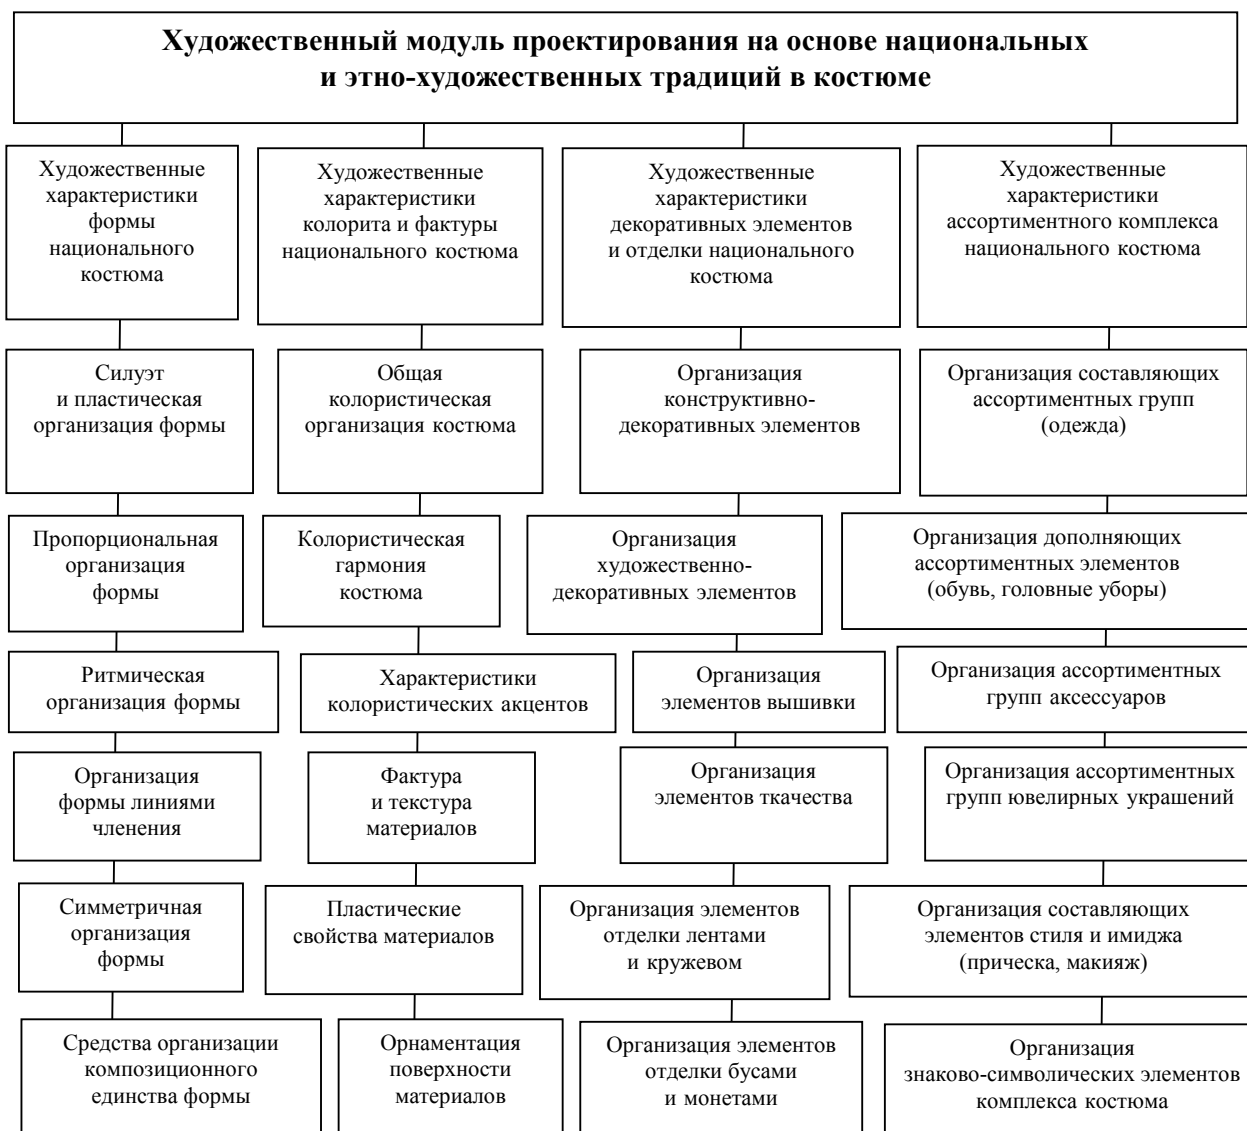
Художественный модуль проектирования на основе национальных и этно-художественных традиций в костюме

Художественные характеристики формы национального костюма

Силуэт и пластическая организация формы

Пропорциональная организация формы

Ритмическая организация формы

Организация формы линиями членения

Симметричная организация формы

Средства организации композиционного единства формы

Художественные характеристики колорита и фактуры национального костюма

Общая колористическая организация костюма

Колористическая гармония костюма

Характеристики колористических акцентов

Фактура и текстура материалов

Пластические свойства материалов

Орнаментация поверхности материалов

Художественные характеристики декоративных элементов и отделки национального костюма

Организация конструктивно-декоративных элементов

Организация художественно-декоративных элементов

Организация элементов вышивки

Организация элементов ткачества

Организация элементов отделки лентами и кружевом

Организация элементов отделки бусами и монетами

Художественные характеристики ассортиментного комплекса национального костюма

Организация составляющих ассортиментных групп (одежда)

Организация дополняющих ассортиментных элементов (обувь, головные уборы)

Организация ассортиментных групп аксессуаров

Организация ассортиментных групп ювелирных украшений

Организация составляющих элементов стиля и имиджа (прическа, макияж)

Организация знаково-символических элементов комплекса костюма